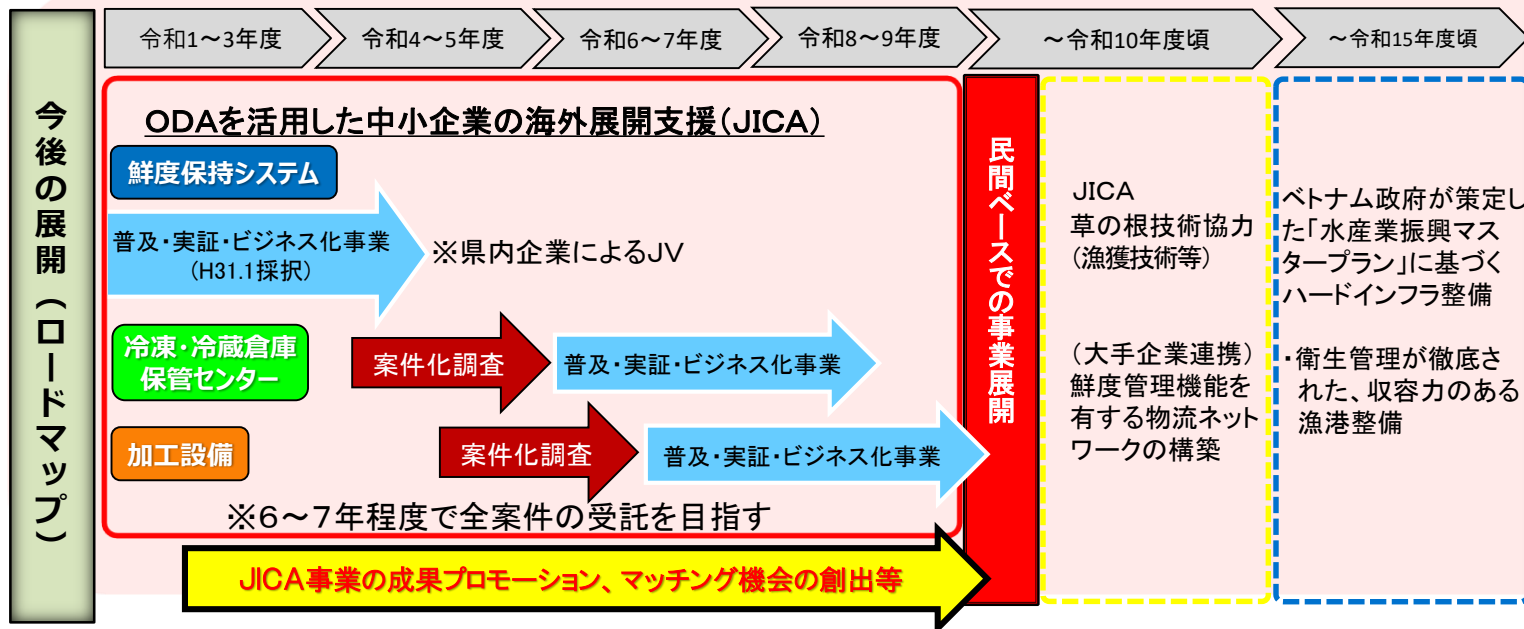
今後の展開（ロードマップ）

令和1～3年度
令和4～5年度
令和6～7年度
令和8～9年度
～令和10年度頃
～令和15年度頃

ODAを活用した中小企業の海外展開支援（JICA）

鮮度保持システム
普及・実証・ビジネス化事業（H31.1採択）
※県内企業によるJV

冷凍・冷蔵倉庫保管センター
案件化調査
普及・実証・ビジネス化事業

加工設備
案件化調査
普及・実証・ビジネス化事業

※6～7年程度で全案件の受託を目指す

JICA事業の成果プロモーション、マッチング機会の創出等

民間ベースでの事業展開

JICA
草の根技術協力
（漁獲技術等）

（大手企業連携）
鮮度管理機能を有する物流ネットワークの構築

ベトナム政府が策定した「水産業振興マスタープラン」に基づくハードインフラ整備

・衛生管理が徹底された、収容力のある漁港整備